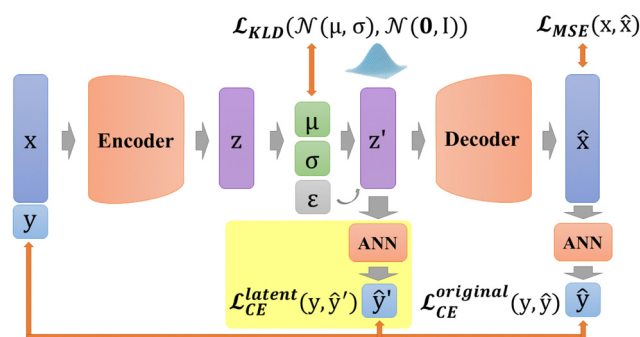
$\mathcal{L}_{KLD}(\mathcal{N}(\mu, \sigma), \mathcal{N}(\mathbf{0}, \mathrm{I}))$

$\mathcal{L}_{MSE}(\mathrm{x}, \hat{\mathrm{x}})$

x

y

Encoder

z

μ

σ

ε

z'

Decoder

$\hat{\mathrm{x}}$

ANN

ANN

$\mathcal{L}_{CE}^{latent}(\mathrm{y}, \hat{\mathrm{y}}')$

$\hat{\mathrm{y}}'$

$\mathcal{L}_{CE}^{original}(\mathrm{y}, \hat{\mathrm{y}})$

$\hat{\mathrm{y}}$